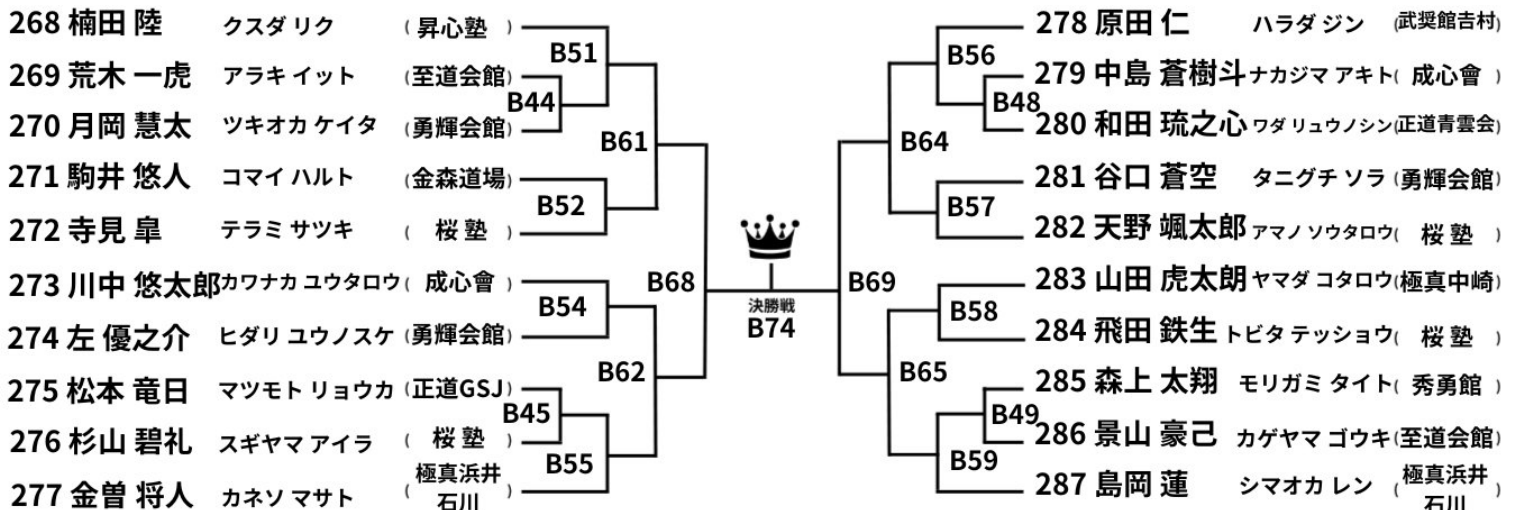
268 楠田 陸 クスダ リク （昇心塾）
269 荒木 一虎 アラキ イット （至道会館）
270 月岡 慧太 ツキオカ ケイタ （勇輝会館）
271 駒井 悠人 コマイ ハルト （金森道場）
272 寺見 皐 テラミ サツキ （桜塾）
273 川中 悠太郎 カワナカ ユウタロウ （成心會）
274 左 優之介 ヒダリ ユウノスケ （勇輝会館）
275 松本 竜日 マツモト リョウカ （正道GSJ）
276 杉山 碧礼 スギヤマ アイラ （桜塾）
277 金曽 将人 カネソ マサト （極真浜井 石川）

B51
B44
B61
B52
B68
B54
B62
B45
B55

決勝戦
B74

B69
B56
B48
B64
B57
B58
B65
B49
B59

278 原田 仁 ハラダ ジン （武奨館吉村）
279 中島 蒼樹斗 ナカジマ アキト （成心會）
280 和田 琉之心 ワダ リュウノシン （正道青雲会）
281 谷口 蒼空 タニグチ ソラ （勇輝会館）
282 天野 颯太郎 アマノ ソウタロウ （桜塾）
283 山田 虎太朗 ヤマダ コタロウ （極真中崎）
284 飛田 鉄生 トビタ テッショウ （桜塾）
285 森上 太翔 モリガミ タイト （秀勇館）
286 景山 豪己 カゲヤマ ゴウキ （至道会館）
287 島岡 蓮 シマオカ レン （極真浜井 石川）